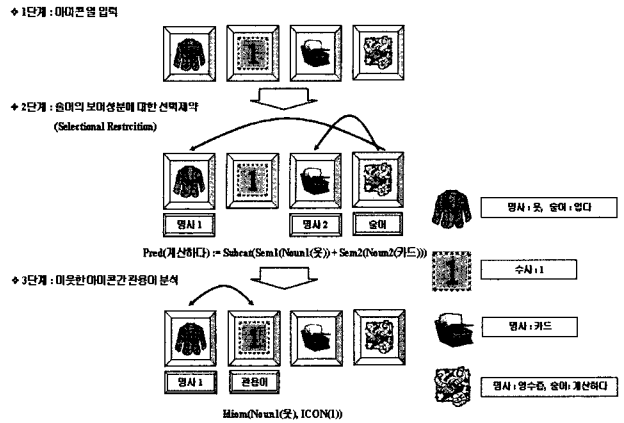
◆ 1단계 : 아이콘열 입력

◆ 2단계 : 술어의 보어성분에 대한 선택제약 (Selectional Restriction)

1

명사 1

명사 2

술어

Pred(계산하다) := Subcat(Sem1(Noun1(옷)) + Sem2(Noun2(카드)))

명사 : 옷, 술어 : 입다

수사 : 1

명사 : 카드

명사 : 영수증, 술어 : 계산하다

◆ 3단계 : 이웃한 아이콘간 관용어 분석

1

명사 1

관용어

Idiom(Noun1(옷), ICON(1))